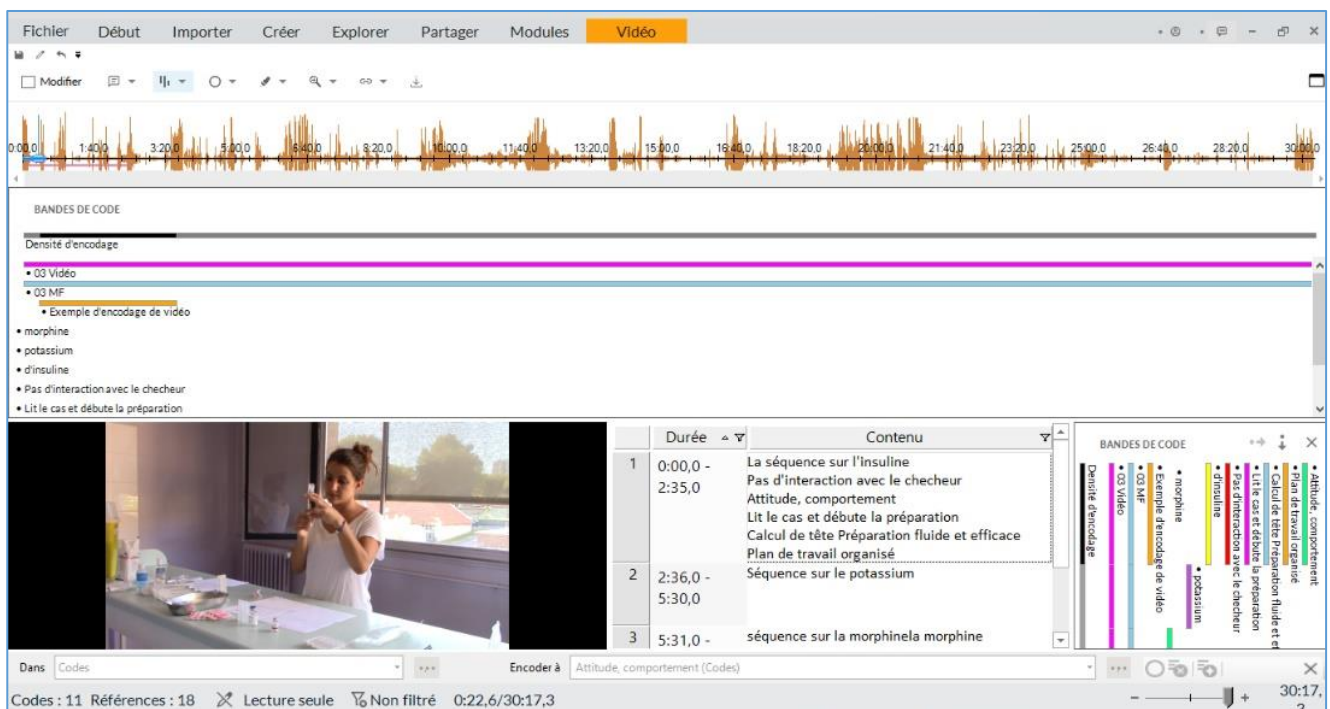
Fichier Début Importer Créer Explorer Partager Modules Vidéo

Modifier

0:00,0 1:40,0 3:20,0 5:00,0 6:40,0 8:20,0 10:00,0 11:40,0 13:20,0 15:00,0 16:40,0 18:20,0 20:00,0 21:40,0 23:20,0 25:00,0 26:40,0 28:20,0 30:00,0

BANDES DE CODE

Densité d'encodage

• 03 Vidéo
• 03 MF
• Exemple d'encodage de vidéo
• morphine
• potassium
• d'insuline
• Pas d'interaction avec le checheur
• Lit le cas et débute la préparation

| | Durée | Contenu |
|---|---|---|
| 1 | 0:00,0 - 2:35,0 | La séquence sur l'insuline Pas d'interaction avec le checheur Attitude, comportement Lit le cas et débute la préparation Calcul de tête Préparation fluide et efficace Plan de travail organisé |
| 2 | 2:36,0 - 5:30,0 | Séquence sur le potassium |
| 3 | 5:31,0 - | séquence sur la morphinela morphine |

BANDES DE CODE

Densité d'encodage
• 03 Vidéo
• 03 MF
• Exemple d'encodage de vidéo
• morphine
• potassium
• d'insuline
• Pas d'interaction avec le checheur
• Lit le cas et débute la préparation
• Calcul de tête Préparation fluide et ef
• Plan de travail organisé
• Attitude, comportement

Dans Codes
Encoder à Attitude, comportement (Codes)

Codes : 11 Références : 18 Lecture seule Non filtré 0:22,6/30:17,3

30:17,